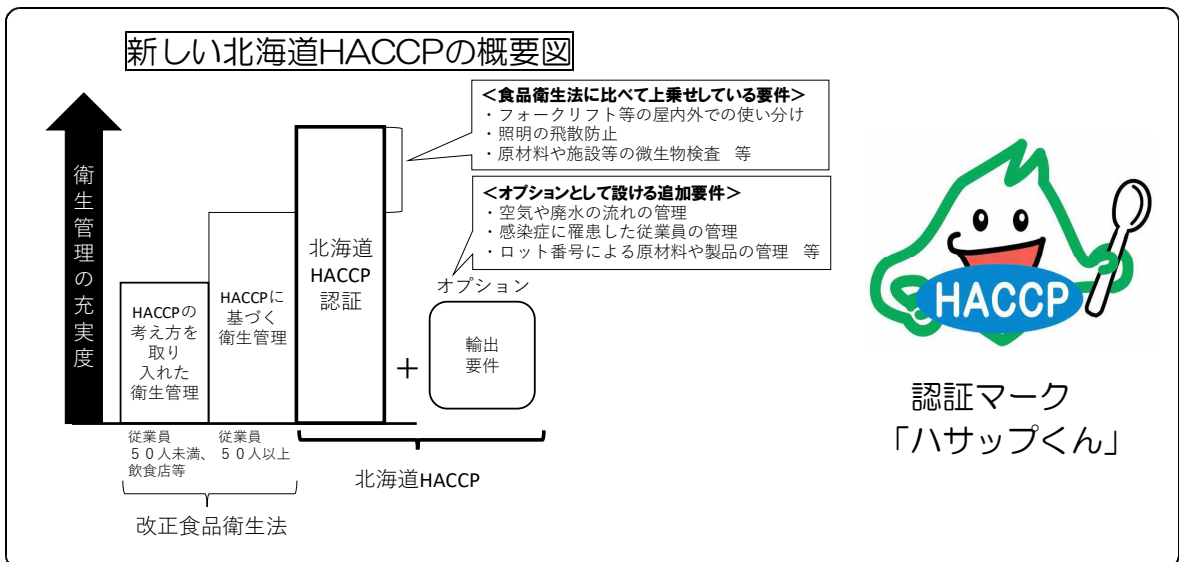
新しい北海道HACCPの概要図

＜食品衛生法に比べて上乗せしている要件＞
・フォークリフト等の屋内外での使い分け
・照明の飛散防止
・原材料や施設等の微生物検査　等

＜オプションとして設ける追加要件＞
・空気や廃水の流れの管理
・感染症に罹患した従業員の管理
・ロット番号による原材料や製品の管理　等

衛生管理の充実度

HACCPの考え方を取り入れた衛生管理

HACCPに基づく衛生管理

北海道HACCP認証

＋

オプション

輸出要件

従業員５０人未満、飲食店等

従業員５０人以上

改正食品衛生法

北海道HACCP

HACCP

認証マーク
「ハサップくん」